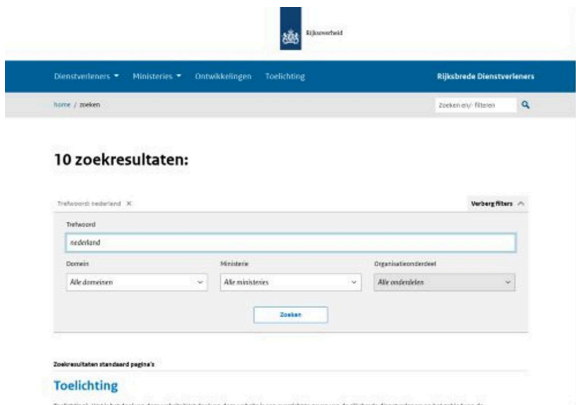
Rijksoverheid

Dienstverleners ▾ Ministeries ▾ Ontwikkelingen Toelichting

Rijksbrede Dienstverleners

home / zoeken

Zoeken en/ filteren

10 zoekresultaten:

Trefwoord: nederland ×

Verberg filters

Trefwoord

nederland

Domein

Alle domeinen

Ministerie

Alle ministeries

Organisatieonderdeel

Alle onderdelen

Zoeken

Zoekresultaten standaard pagina's

Toelichting

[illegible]